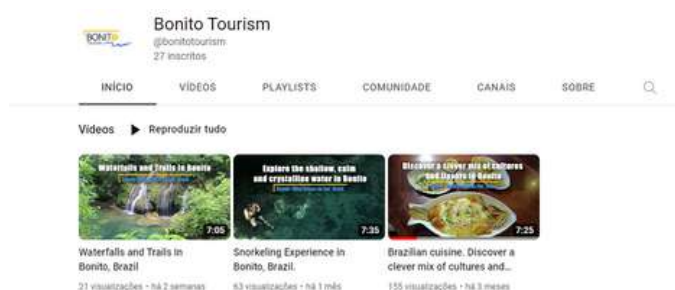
BONITO

Bonito Tourism
@bonitotourism
27 inscritos

INÍCIO VÍDEOS PLAYLISTS COMUNIDADE CANAIS SOBRE

Vídeos ▶ Reproduzir tudo

Waterfalls and Trails in Bonito
7:05
Waterfalls and Trails in Bonito, Brazil
31 visualizações • há 2 semanas

Explore the shallow, calm and crystalline water in Bonito
7:35
Snorkeling Experience in Bonito, Brazil.
63 visualizações • há 1 mês

Discover a clever mix of cultures and flavors in Bonito
7:25
Brazilian cuisine. Discover a clever mix of cultures and...
155 visualizações • há 3 meses